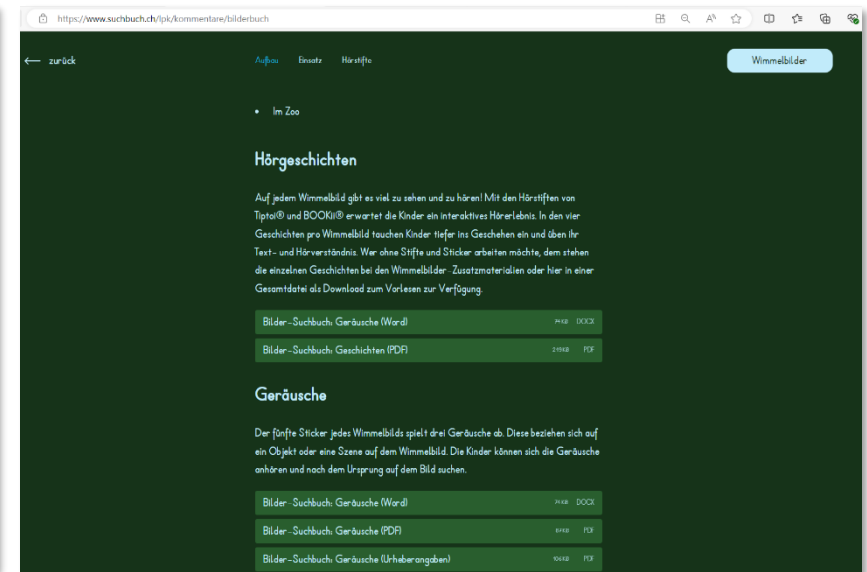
https://www.suchbuch.ch/lpk/kommentare/bilderbuch

← zurück

Aufbau Einsatz Hörstifte

Wimmelbilder

• Im Zoo

Hörgeschichten

Auf jedem Wimmelbild gibt es viel zu sehen und zu hören! Mit den Hörstiften von Tiptoi® und BOOKii® erwartet die Kinder ein interaktives Hörerlebnis. In den vier Geschichten pro Wimmelbild tauchen Kinder tiefer ins Geschehen ein und üben ihr Text- und Hörverständnis. Wer ohne Stifte und Sticker arbeiten möchte, dem stehen die einzelnen Geschichten bei den Wimmelbilder-Zusatzmaterialien oder hier in einer Gesamtdatei als Download zum Vorlesen zur Verfügung.

| Bilder-Suchbuch: Geräusche (Word) | 74KB | DOCX |
|---|---|---|
| Bilder-Suchbuch: Geschichten (PDF) | 219KB | PDF |

Geräusche

Der fünfte Sticker jedes Wimmelbilds spielt drei Geräusche ab. Diese beziehen sich auf ein Objekt oder eine Szene auf dem Wimmelbild. Die Kinder können sich die Geräusche anhören und nach dem Ursprung auf dem Bild suchen.

| Bilder-Suchbuch: Geräusche (Word) | 74KB | DOCX |
|---|---|---|
| Bilder-Suchbuch: Geräusche (PDF) | 87KB | PDF |
| Bilder-Suchbuch: Geräusche (Urheberangaben) | 106KB | PDF |